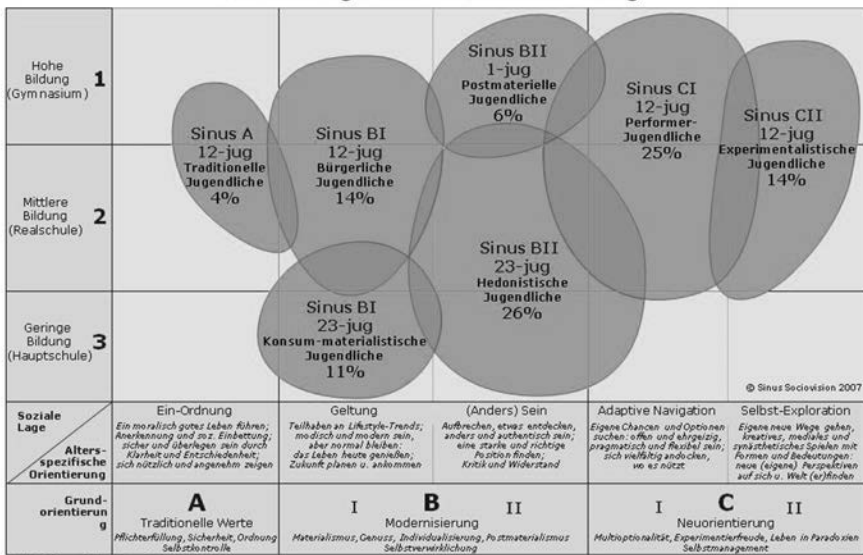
Hohe Bildung (Gymnasium) 1

Mittlere Bildung (Realschule) 2

Geringe Bildung (Hauptschule) 3

Sinus A
12-jug
Traditionelle Jugendliche
4%

Sinus BI
12-jug
Bürgerliche Jugendliche
14%

Sinus BII
1-jug
Postmaterielle Jugendliche
6%

Sinus CI
12-jug
Performer-Jugendliche
25%

Sinus CII
12-jug
Experimentalistische Jugendliche
14%

Sinus BII
23-jug
Hedonistische Jugendliche
26%

Sinus BI
23-jug
Konsum-materialistische Jugendliche
11%

© Sinus Sociovision 2007

Soziale Lage

Altersspezifische Orientierung

Ein-Ordnung
Ein moralisch gutes Leben führen; Anerkennung und soz. Einbettung; sicher und überlegen sein durch Klarheit und Entschiedenheit; sich nützlich und angenehm zeigen

Geltung
Teilhaben an Lifestyle-Trends; modisch und modern sein, aber normal bleiben; das Leben heute genießen; Zukunft planen u. ankommen

(Anders) Sein
Aufbrechen, etwas entdecken, anders und authentisch sein; eine starke und richtige Position finden; Kritik und Widerstand

Adaptive Navigation
Eigene Chancen und Optionen suchen: offen und ehrgeizig, pragmatisch und flexibel sein; sich vielfältig andocken, wo es nützt

Selbst-Exploration
Eigene neue Wege gehen, kreatives, mediales und synästhetisches Spielen mit Formen und Bedeutungen: neue (eigene) Perspektiven auf sich u. Welt (er)finden

Grundorientierung

A
Traditionelle Werte
Pflichterfüllung, Sicherheit, Ordnung Selbstkontrolle

I B II
Modernisierung
Materialismus, Genuss, Individualisierung, Postmaterialismus Selbstverwirklichung

I C II
Neuorientierung
Multioptionalität, Experimentierfreude, Leben in Paradoxien Selbstmanagement